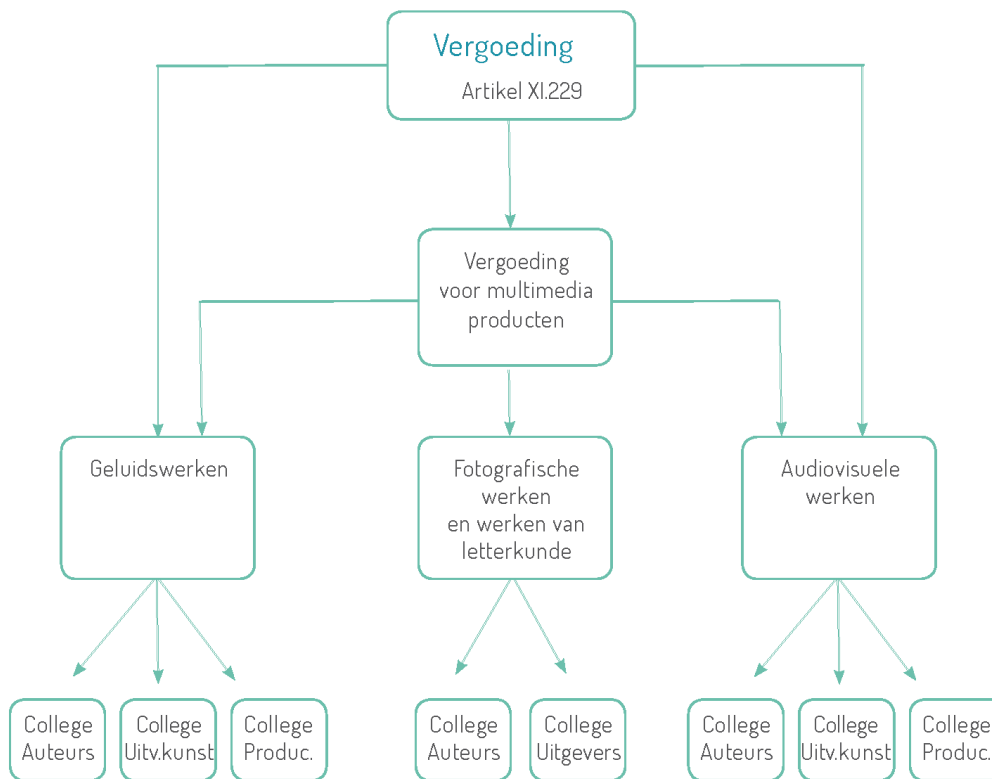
Vergoeding
Artikel XI.229

Vergoeding voor multimedia producten

Geluidswerken

Fotografische werken en werken van letterkunde

Audiovisuele werken

College Auteurs

College Uitv.kunst

College Produc.

College Auteurs

College Uitgevers

College Auteurs

College Uitv.kunst

College Produc.